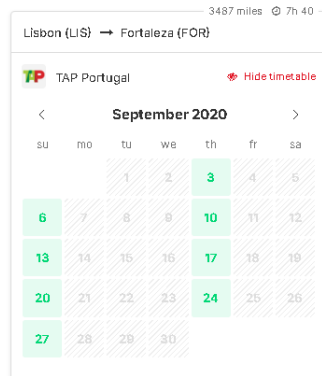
3487 miles 7h 40

Lisbon (LIS) → Fortaleza (FOR)

TAP Portugal

Hide timetable

September 2020

| su | mo | tu | we | th | fr | sa |
|---|---|---|---|---|---|---|
| | | 1 | 2 | 3 | 4 | 5 |
| 6 | 7 | 8 | 9 | 10 | 11 | 12 |
| 13 | 14 | 15 | 16 | 17 | 18 | 19 |
| 20 | 21 | 22 | 23 | 24 | 25 | 26 |
| 27 | 28 | 29 | 30 | | | |